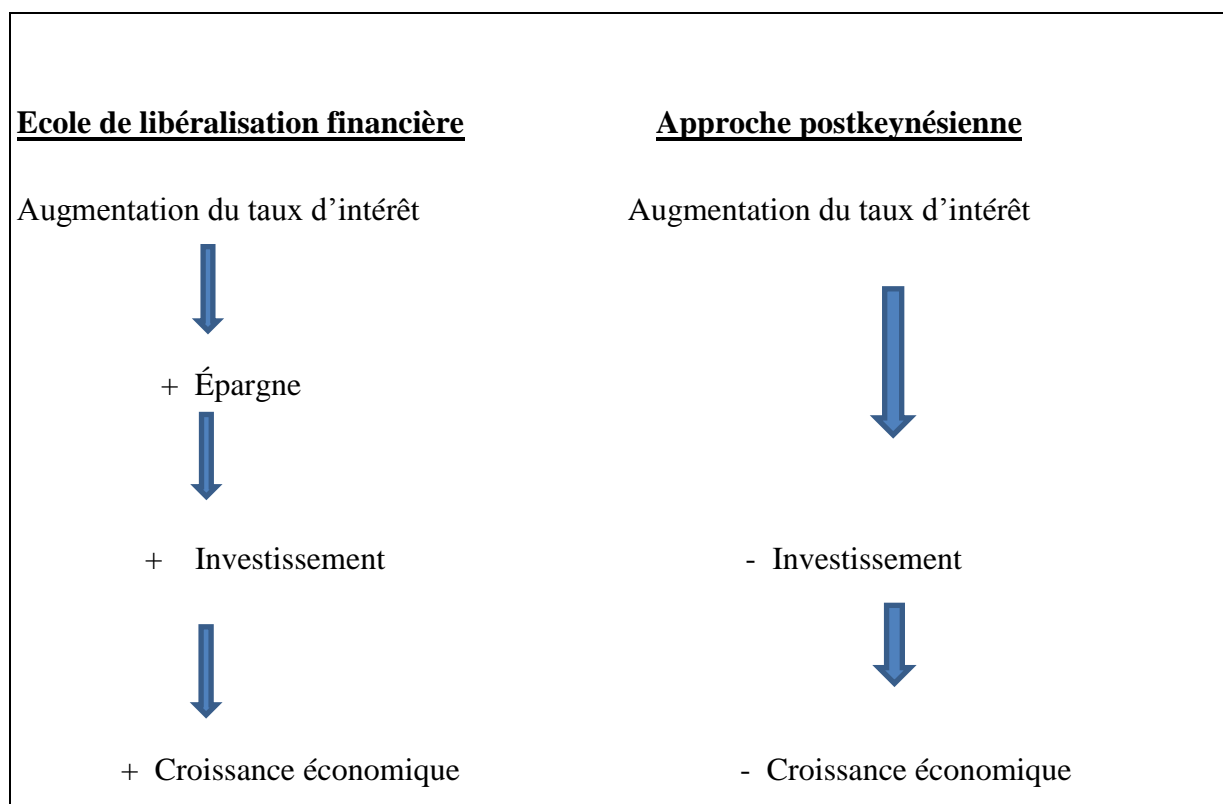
**Ecole de libéralisation financière**

Augmentation du taux d’intérêt

+ Épargne

+ Investissement

+ Croissance économique

**Approche postkeynésienne**

Augmentation du taux d’intérêt

- Investissement

- Croissance économique